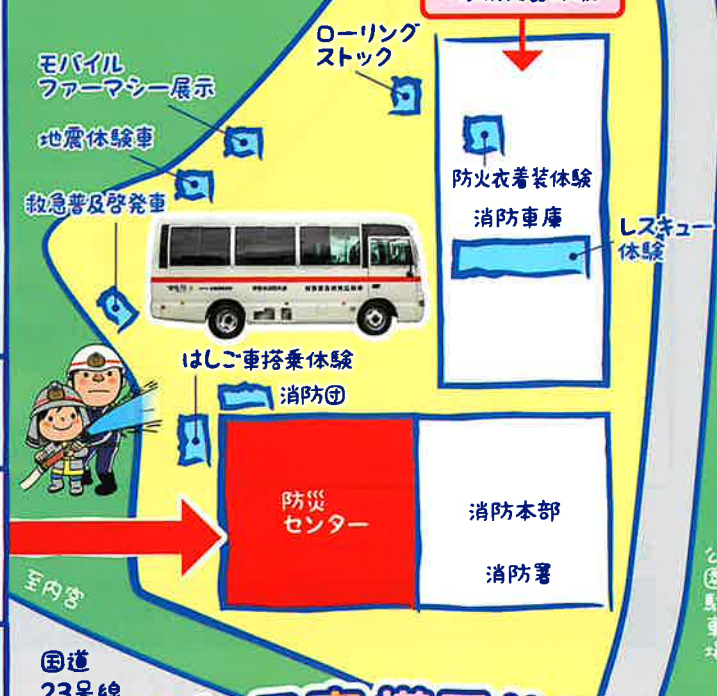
ローリング
ストック

モバイル
ファーマシー展示

地震体験車

救急普及啓発車

防火衣着装体験

消防車庫

レスキュー
体験

はしご車搭乗体験

消防団

防災
センター

消防本部

消防署

至内宮

国道
23号線

公
園
駐
車